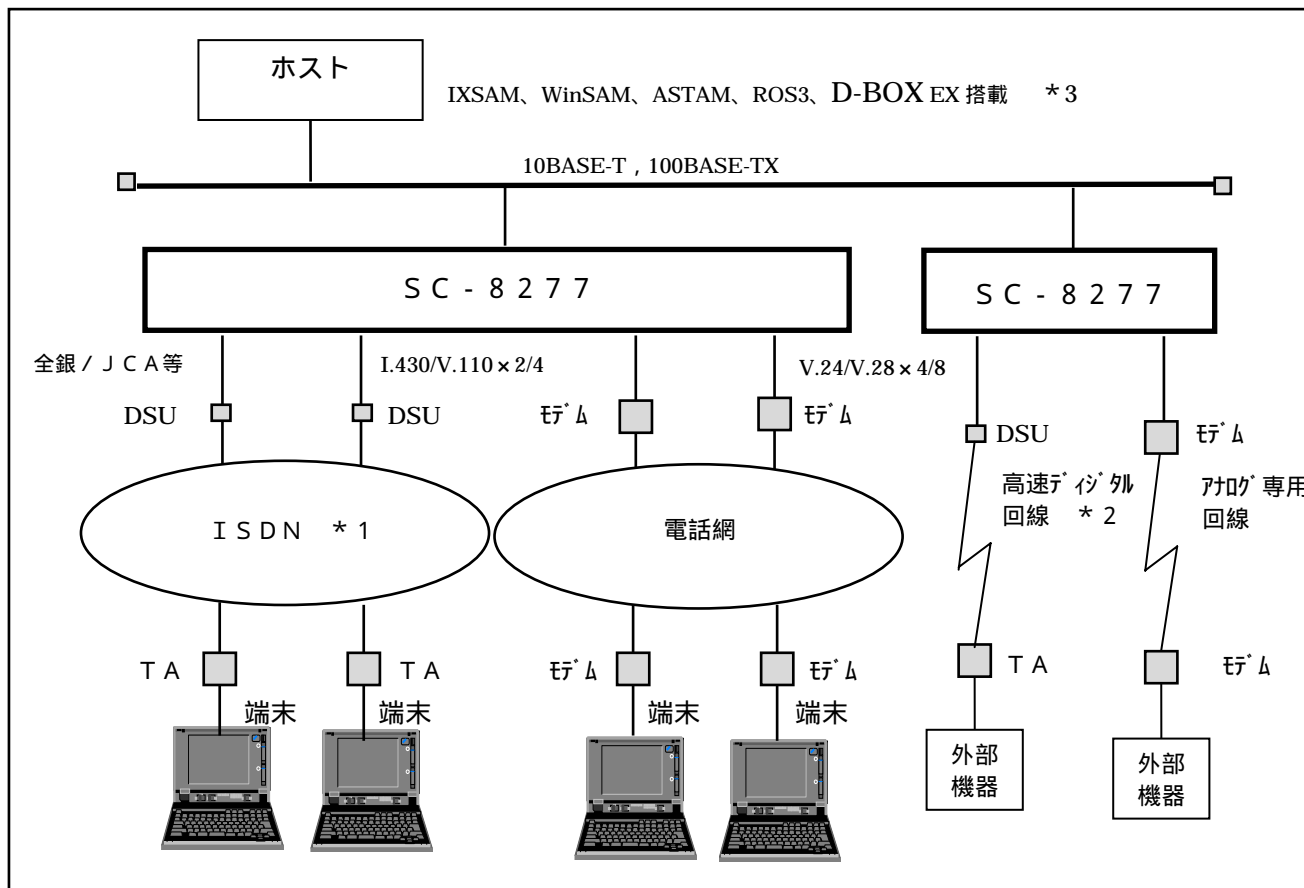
ホスト

IXSAM、WinSAM、ASTAM、ROS3、D-BOX EX 搭載　＊3

10BASE-T，100BASE-TX

ＳＣ－８２７７

ＳＣ－８２７７

全銀／ＪＣＡ等

I.430/V.110 × 2/4

V.24/V.28 × 4/8

DSU

DSU

ﾓﾃﾞﾑ

ﾓﾃﾞﾑ

DSU

ﾓﾃﾞﾑ

高速ﾃﾞｨｼﾞﾀﾙ回線　＊２

ｱﾅﾛｸﾞ専用回線

ＩＳＤＮ　＊１

電話網

ＴＡ

ＴＡ

ﾓﾃﾞﾑ

ﾓﾃﾞﾑ

ＴＡ

ﾓﾃﾞﾑ

端末

端末

端末

端末

外部機器

外部機器